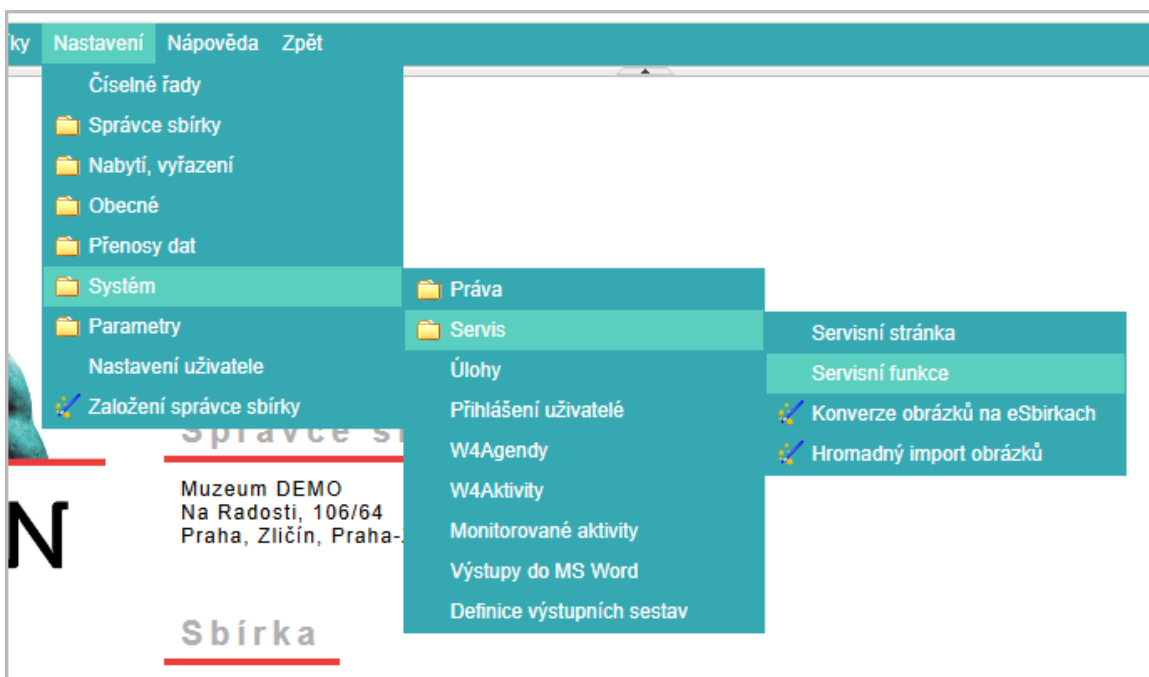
ky Nastavení Nápověda Zpět

Číselné řady
Správce sbírky
Nabytí, vyřazení
Obecné
Přenosy dat
Systém
Parametry
Nastavení uživatele
Založení správce sbírky

Práva
Servis
Úlohy
Přihlášení uživatelé
W4Agendy
W4Aktivity
Monitorované aktivity
Výstupy do MS Word
Definice výstupních sestav

Servisní stránka
Servisní funkce
Konverze obrázků na eSbirkach
Hromadný import obrázků

Správce s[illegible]

Muzeum DEMO
Na Radosti, 106/64
Praha, Zličín, Praha-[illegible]

N

Sbírka